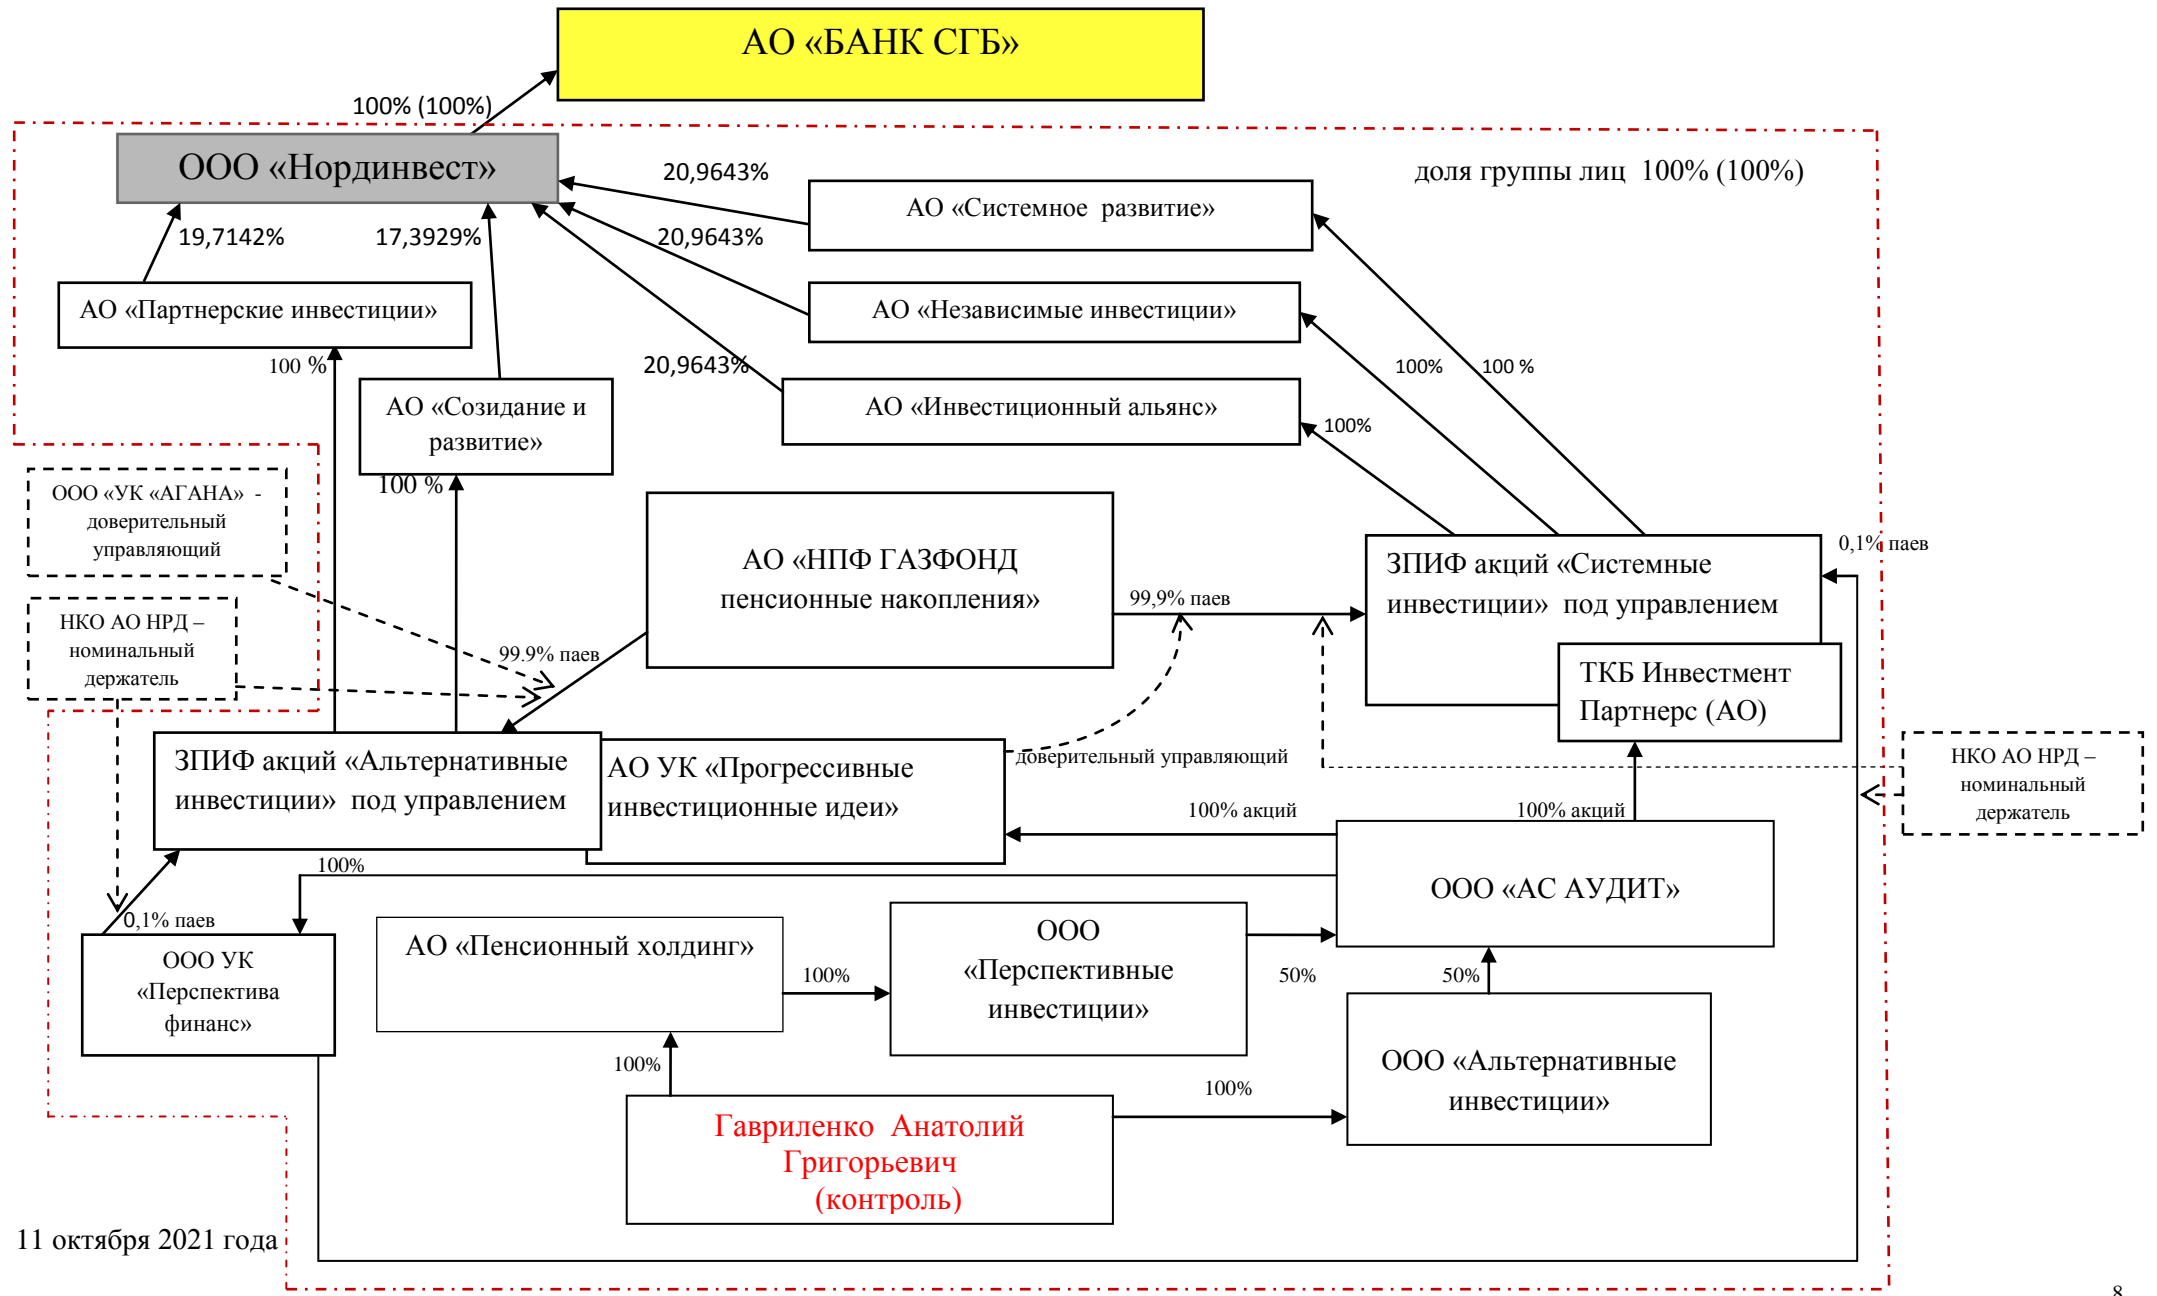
АО «БАНК СГБ»

100% (100%)

ООО «Нординвест»

доля группы лиц 100% (100%)

20,9643%

АО «Системное развитие»

19,7142%

17,3929%

20,9643%

АО «Партнерские инвестиции»

АО «Независимые инвестиции»

100 %

20,9643%

АО «Созидание и развитие»

АО «Инвестиционный альянс»

100%

100 %

100%

ООО «УК «АГАНА» - доверительный управляющий

100 %

АО «НПФ ГАЗФОНД пенсионные накопления»

ЗПИФ акций «Системные инвестиции» под управлением

0,1% паев

99,9% паев

НКО АО НРД – номинальный держатель

99.9% паев

ТКБ Инвестмент Партнерс (АО)

ЗПИФ акций «Альтернативные инвестиции» под управлением

АО УК «Прогрессивные инвестиционные идеи»

доверительный управляющий

НКО АО НРД – номинальный держатель

100% акций

100% акций

100%

ООО «АС АУДИТ»

0,1% паев

ООО УК «Перспектива финанс»

АО «Пенсионный холдинг»

ООО «Перспективные инвестиции»

100%

50%

50%

ООО «Альтернативные инвестиции»

100%

100%

Гавриленко Анатолий Григорьевич (контроль)

11 октября 2021 года

8